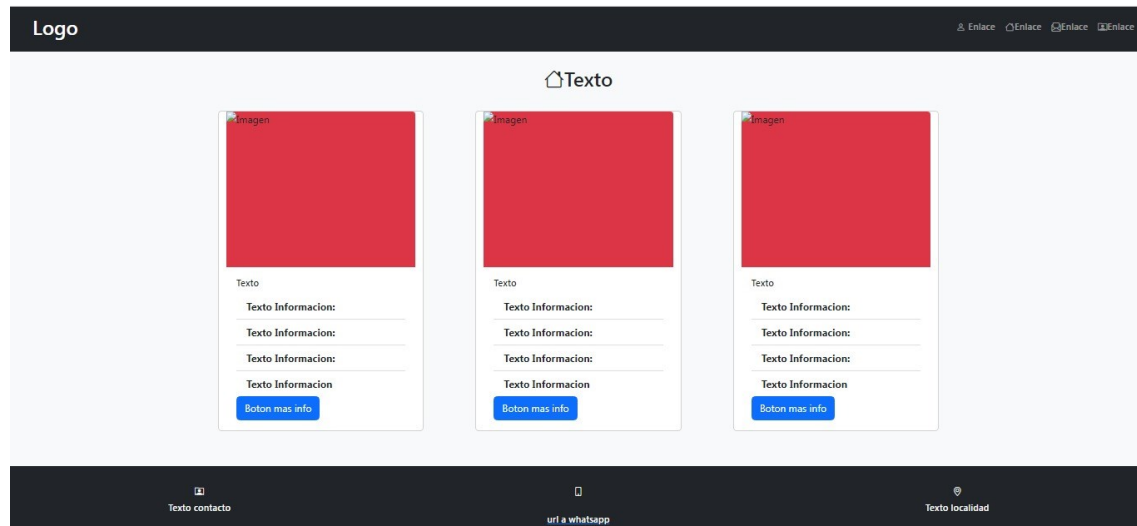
Logo

Enlace Enlace Enlace Enlace

Texto

Imagen

Texto

Texto Informacion:

Texto Informacion:

Texto Informacion:

Texto Informacion

Boton mas info

Imagen

Texto

Texto Informacion:

Texto Informacion:

Texto Informacion:

Texto Informacion

Boton mas info

Imagen

Texto

Texto Informacion:

Texto Informacion:

Texto Informacion:

Texto Informacion

Boton mas info

Texto contacto

url a whatsapp

Texto localidad